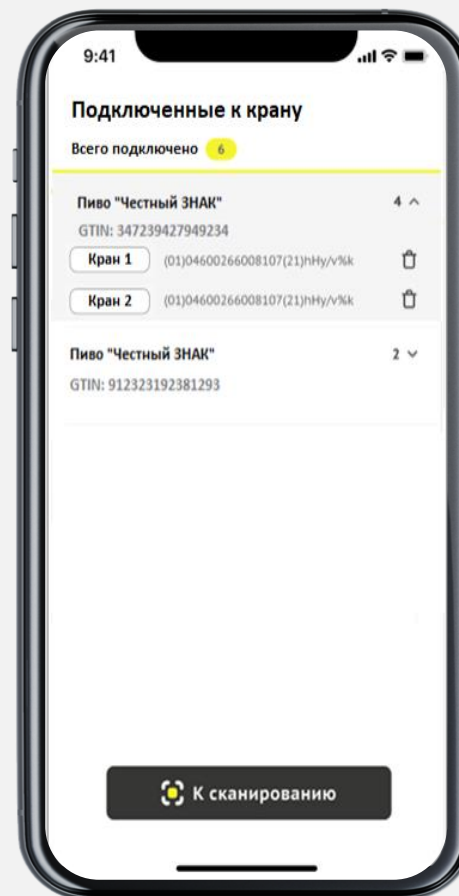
9:41

Подключенные к крану

Всего подключено 6

Пиво "Честный ЗНАК" 4

GTIN: 347239427949234

Кран 1 (01)04600266008107(21)hHy/v%k

Кран 2 (01)04600266008107(21)hHy/v%k

Пиво "Честный ЗНАК" 2

GTIN: 912323192381293

К сканированию